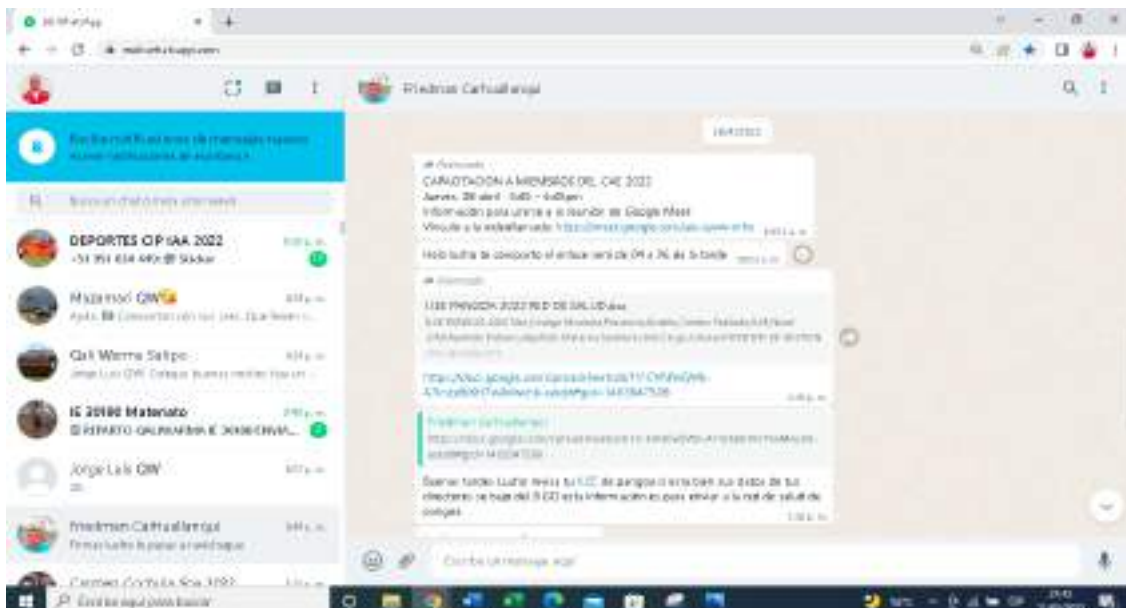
WhatsApp

web.whatsapp.com

Friedman Carhuallanqui

Recibir notificaciones de mensajes nuevos
Activar notificaciones de escritorio

Buscar un chat o inicia uno nuevo

DEPORTES CIP IAA 2022
+51 951 434 445: Sticker

Magimari QW
Ayda: Consultar con sus jes. Que tienen...

Qali Warma Satipo
Jorge Luis QW: Coloque buenas metas hoy un ...

IE 30990 Materiato
REPARTO GALINAFAMA IE 30990 ENVIA...

Jorge Luis QW

Friedman Carhuallanqui
Fiman lucha le pase el whatsapp

Carmen Cochula Sga 2022

Reenviado
CAPACITACION A MIEMBROS DEL CAE 2022
Jueves, 28 abril · 3:45 – 4:45pm
Información para unirse a la reunión de Google Meet
Vínculo a la videollamada: https://meet.google.com/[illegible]

Hola lucha te comparto el enlace será de 04 a 06 de la tarde

Reenviado
1188 PANGOA 2022 RED DE SALUD.xlsx
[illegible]

https://docs.google.com/spreadsheets/d/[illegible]

Friedman Carhuallanqui
https://docs.google.com/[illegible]

Buenas tardes lucha revisa tu ICC de pangoa si esta bien sus datos de sus directores se baja del SIGO esta información es para enviar a la red de salud de pangoa

Escribe un mensaje aquí

Escribe aquí para buscar